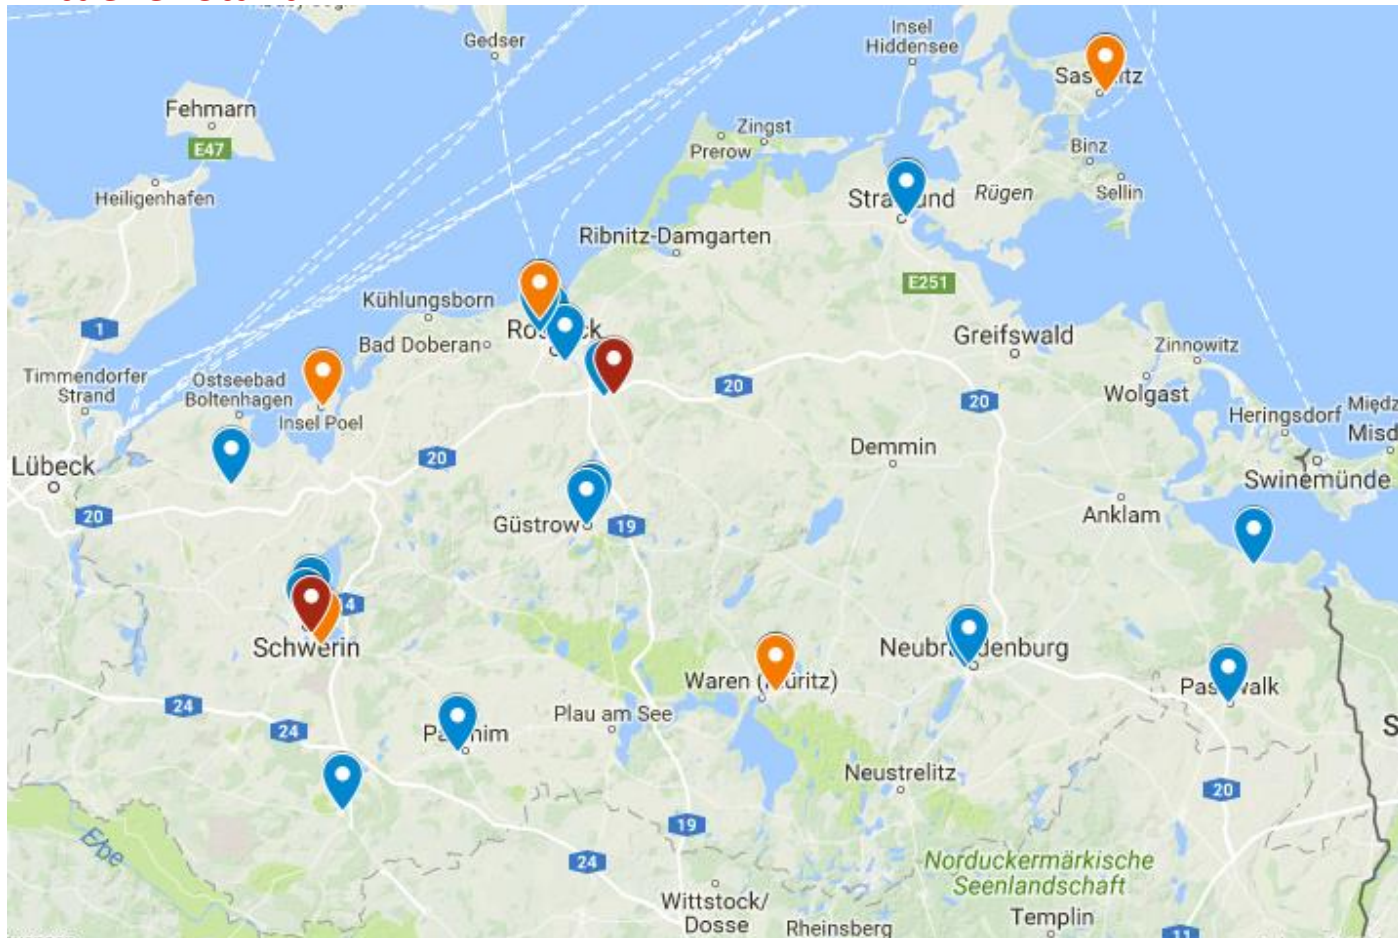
Gedser
Insel Hiddensee
Sas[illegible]tz
Fehmarn
E47
Zingst
Prerow
Binz
Heiligenhafen
Stra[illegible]und
Rügen
Sellin
Ribnitz-Damgarten
E251
Kühlungsborn
Ro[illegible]ck
Greifswald
Bad Doberan
Zinnowitz
1
Timmendorfer Strand
Ostseebad Boltenhagen
20
Wolgast
20
Heringsdorf
Międz
Misd
Insel Poel
Demmin
Lübeck
20
Swinemünde
20
Anklam
Güstrow
19
4
Schwerin
Neubr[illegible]denburg
Waren ([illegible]üritz)
Pas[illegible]walk
24
Plau am See
24
Pa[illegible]him
S
Neustrelitz
20
19
Elbe
24
Norduckermärkische Seenlandschaft
Wittstock/ Dosse
Rheinsberg
Templin
11